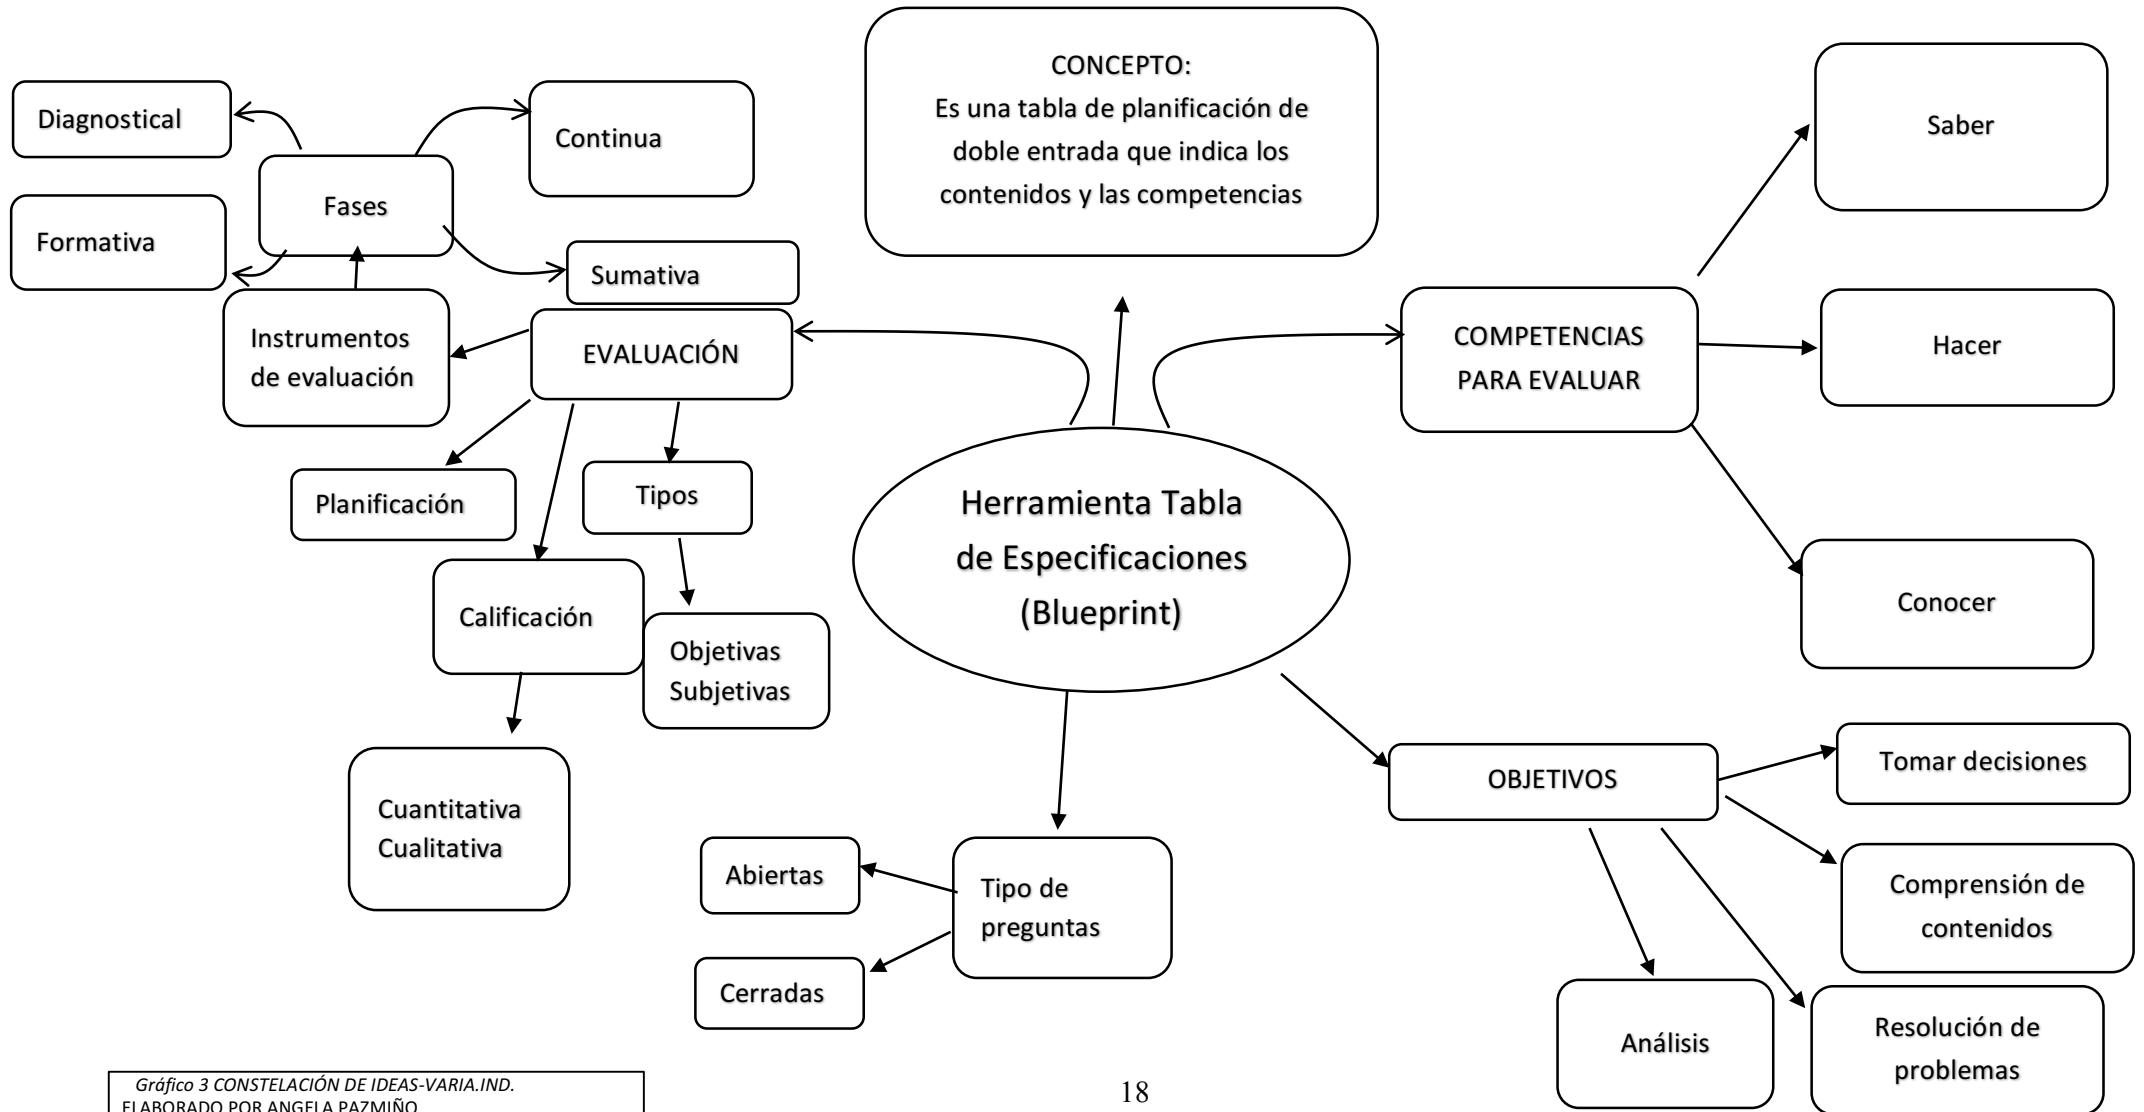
Diagnostical

Continua

Fases

Formativa

Sumativa

Instrumentos de evaluación

EVALUACIÓN

CONCEPTO:
Es una tabla de planificación de doble entrada que indica los contenidos y las competencias

Saber

COMPETENCIAS PARA EVALUAR

Hacer

Planificación

Tipos

Herramienta Tabla de Especificaciones (Blueprint)

Conocer

Calificación

Objetivas
Subjetivas

Cuantitativa
Cualitativa

OBJETIVOS

Tomar decisiones

Comprensión de contenidos

Abiertas

Tipo de preguntas

Cerradas

Análisis

Resolución de problemas

Gráfico 3 CONSTELACIÓN DE IDEAS-VARIA.IND.
ELABORADO POR ANGELA PAZMIÑO

18